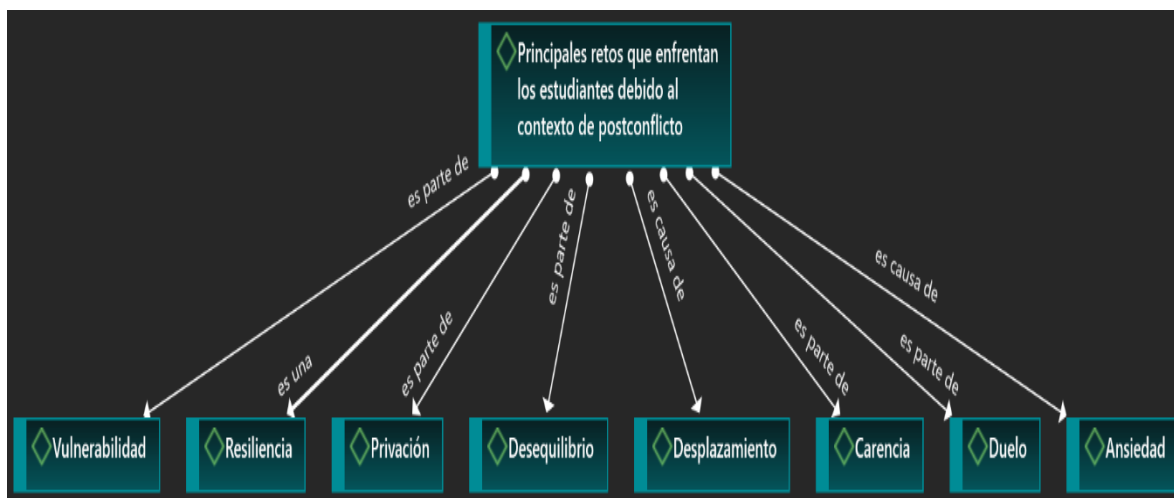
Principales retos que enfrentan los estudiantes debido al contexto de postconflicto

es parte de

es una

es parte de

es parte de

es causa de

es parte de

es parte de

es causa de

Vulnerabilidad

Resiliencia

Privación

Desequilibrio

Desplazamiento

Carencia

Duelo

Ansiedad